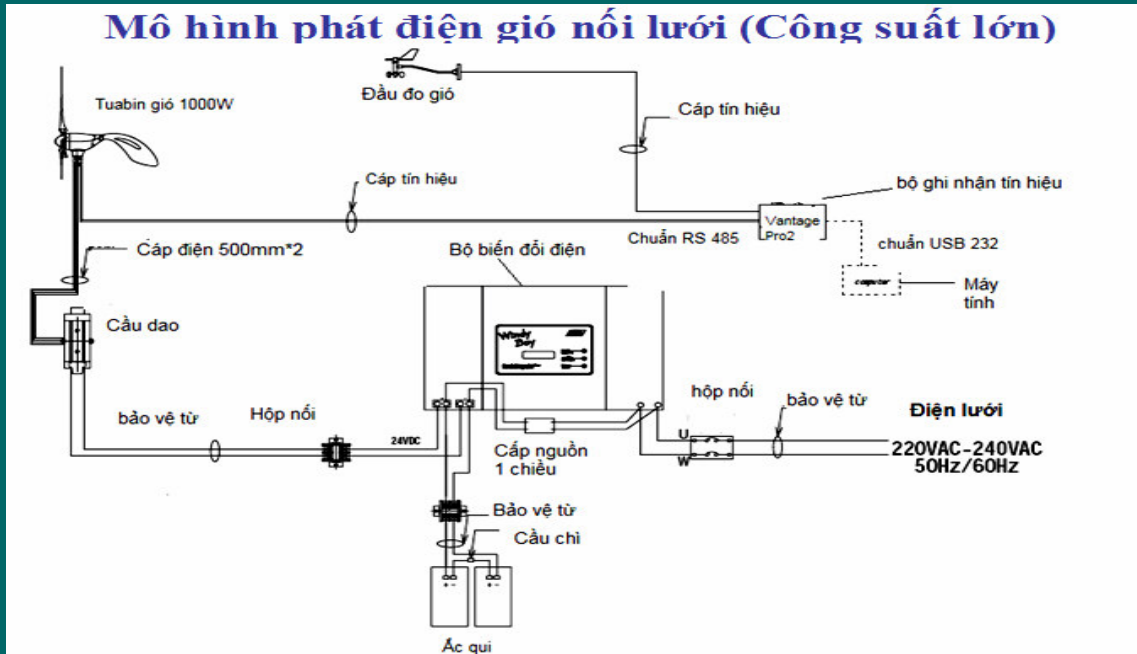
Mô hình phát điện gió nối lưới (Công suất lớn)

Đầu đo gió

Tuabin gió 1000W

Cáp tín hiệu

Cáp tín hiệu

bộ ghi nhận tín hiệu

Vantage Pro2

Chuẩn RS 485

chuẩn USB 232

Cáp điện 500mm*2

Bộ biến đổi điện

computer

Máy tính

Cầu dao

Windy Boy

hộp nối

bảo vệ từ

bảo vệ từ

Hộp nối

Điện lưới

24VDC

U

220VAC-240VAC

Cấp nguồn 1 chiều

W

50Hz/60Hz

Bảo vệ từ

Cầu chì

Ắc qui